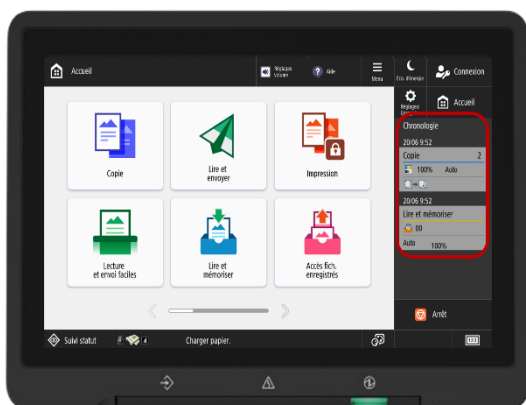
Accueil

Réglages Volume

Aide

Menu

Éco. d'énergie

Connexion

Réglages

Accueil

Copie

Lire et envoyer

Impression

Lecture et envoi faciles

Lire et mémoriser

Accès fich. enregistrés

Chronologie

20/06 9:52

Copie 2

100% Auto

20/06 9:52

Lire et mémoriser

00

Auto 100%

Arrêt

Suivi statut

Charger papier.